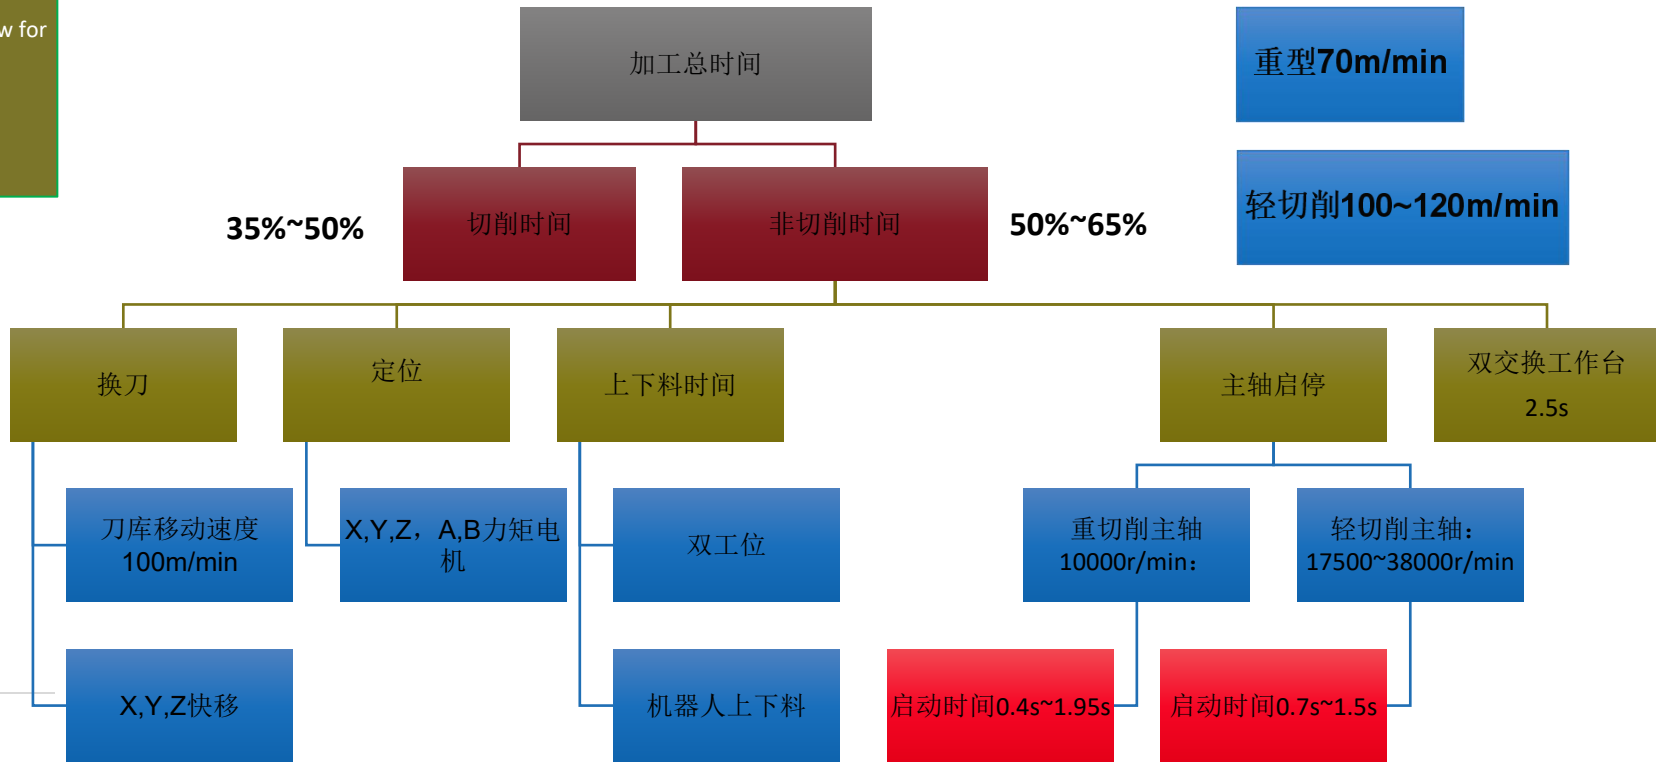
w for

加工总时间

重型70m/min

轻切削100~120m/min

35%~50%

切削时间

非切削时间

50%~65%

换刀

定位

上下料时间

主轴启停

双交换工作台
2.5s

刀库移动速度
100m/min

X,Y,Z，A,B力矩电机

双工位

重切削主轴
10000r/min：

轻切削主轴：
17500~38000r/min

X,Y,Z快移

机器人上下料

启动时间0.4s~1.95s

启动时间0.7s~1.5s